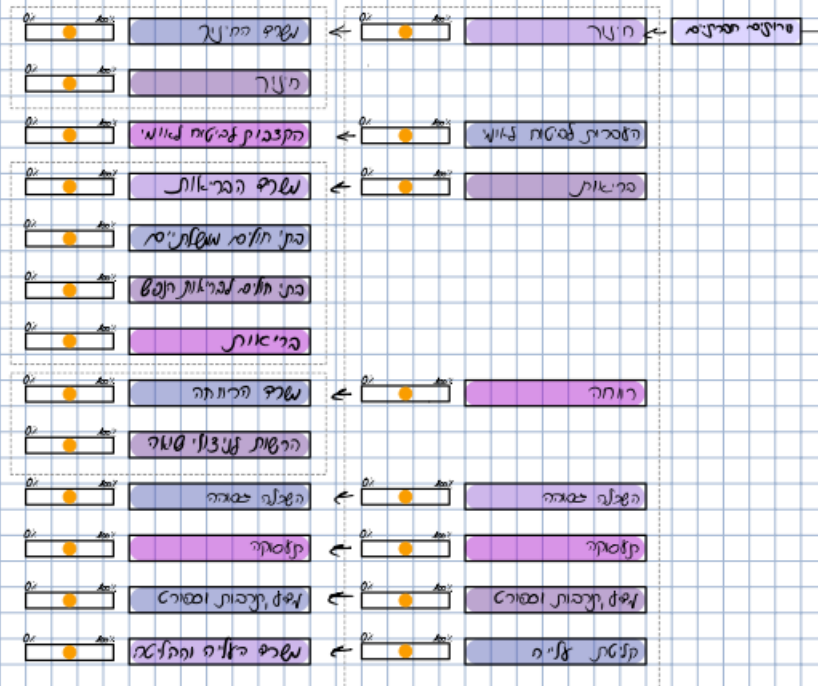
שירותים חברתיים

חינוך
0%
100%

משרד החינוך
0%
100%

חינוך
0%
100%

העברות לביטוח לאומי
0%
100%

הקצבות לביטוח לאומי
0%
100%

בריאות
0%
100%

משרד הבריאות
0%
100%

בתי חולים משלתיים
0%
100%

בתי חולים לבריאות הנפש
0%
100%

בריאות
0%
100%

רווחה
0%
100%

משרד הרווחה
0%
100%

הרשות לעיצוב שמר
0%
100%

השכלה גבוהה
0%
100%

השכלה גבוהה
0%
100%

קליטה
0%
100%

קליטה
0%
100%

מדע, תרבות וספורט
0%
100%

מדע, תרבות וספורט
0%
100%

קליטת עליה
0%
100%

משרד העליה והקליטה
0%
100%